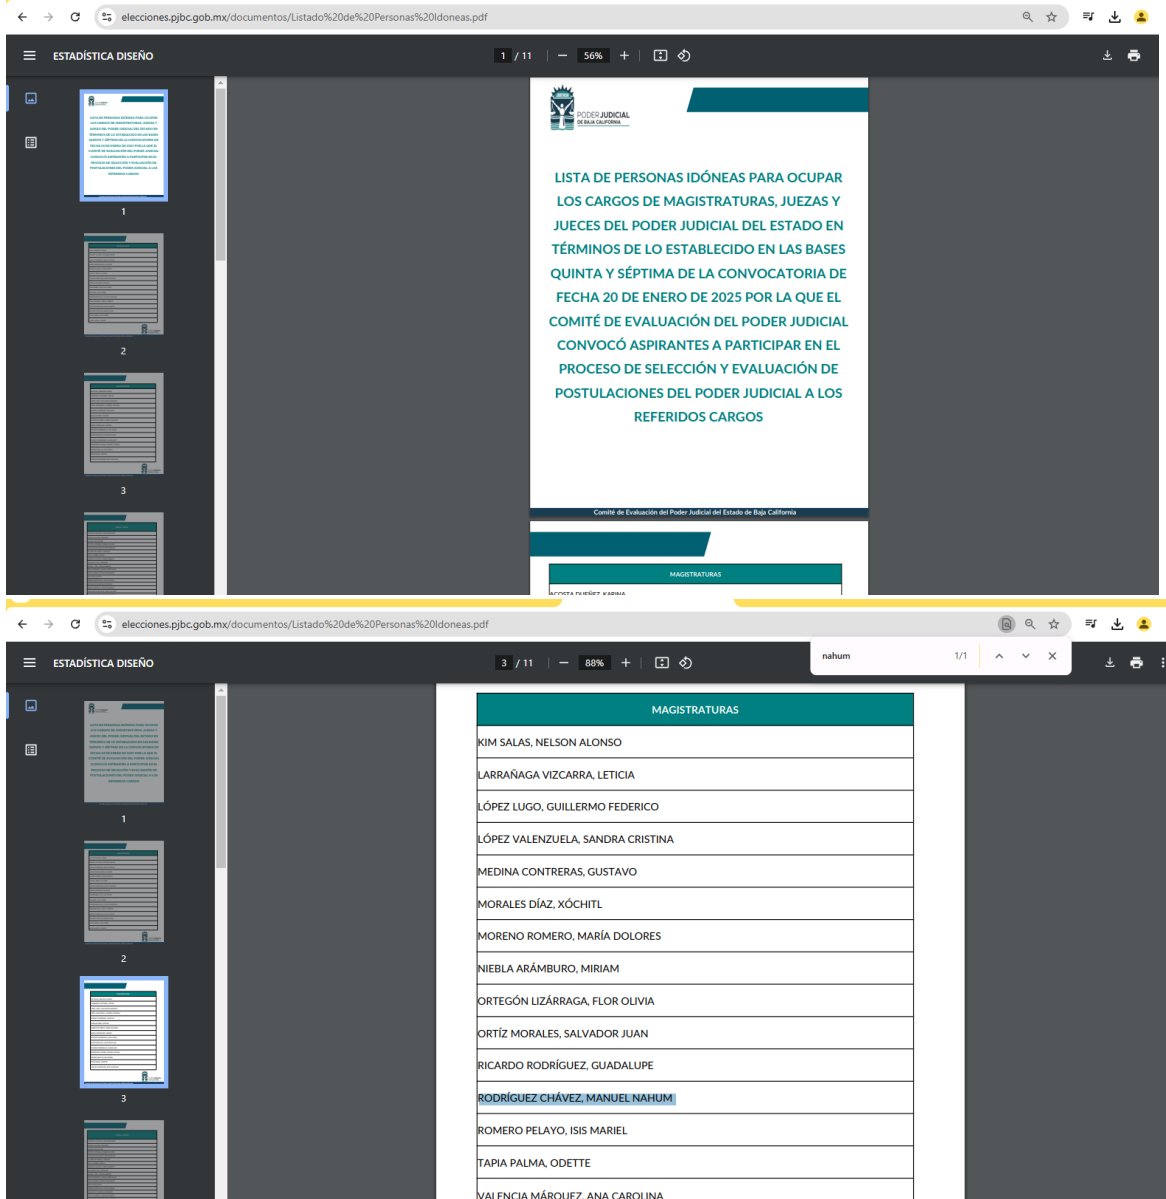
elecciones.pjbc.gob.mx/documentos/Listado%20de%20Personas%20Idoneas.pdf

ESTADÍSTICA DISEÑO

1 / 11 56%

1

2

3

PODER JUDICIAL DE BAJA CALIFORNIA

LISTA DE PERSONAS IDÓNEAS PARA OCUPAR LOS CARGOS DE MAGISTRATURAS, JUEZAS Y JUECES DEL PODER JUDICIAL DEL ESTADO EN TÉRMINOS DE LO ESTABLECIDO EN LAS BASES QUINTA Y SÉPTIMA DE LA CONVOCATORIA DE FECHA 20 DE ENERO DE 2025 POR LA QUE EL COMITÉ DE EVALUACIÓN DEL PODER JUDICIAL CONVOCÓ ASPIRANTES A PARTICIPAR EN EL PROCESO DE SELECCIÓN Y EVALUACIÓN DE POSTULACIONES DEL PODER JUDICIAL A LOS REFERIDOS CARGOS

Comité de Evaluación del Poder Judicial del Estado de Baja California

MAGISTRATURAS

ACOSTA DUEÑEZ, KARINA

elecciones.pjbc.gob.mx/documentos/Listado%20de%20Personas%20Idoneas.pdf

ESTADÍSTICA DISEÑO

3 / 11 88%

nahum 1/1

1

2

3

| MAGISTRATURAS |
|---|
| KIM SALAS, NELSON ALONSO |
| LARRAÑAGA VIZCARRA, LETICIA |
| LÓPEZ LUGO, GUILLERMO FEDERICO |
| LÓPEZ VALENZUELA, SANDRA CRISTINA |
| MEDINA CONTRERAS, GUSTAVO |
| MORALES DÍAZ, XÓCHITL |
| MORENO ROMERO, MARÍA DOLORES |
| NIEBLA ARÁMBURO, MIRIAM |
| ORTEGÓN LIZÁRRAGA, FLOR OLIVIA |
| ORTÍZ MORALES, SALVADOR JUAN |
| RICARDO RODRÍGUEZ, GUADALUPE |
| RODRÍGUEZ CHÁVEZ, MANUEL NAHUM |
| ROMERO PELAYO, ISIS MARIEL |
| TAPIA PALMA, ODETTE |
| VALENCIA MÁRQUEZ, ANA CAROLINA |